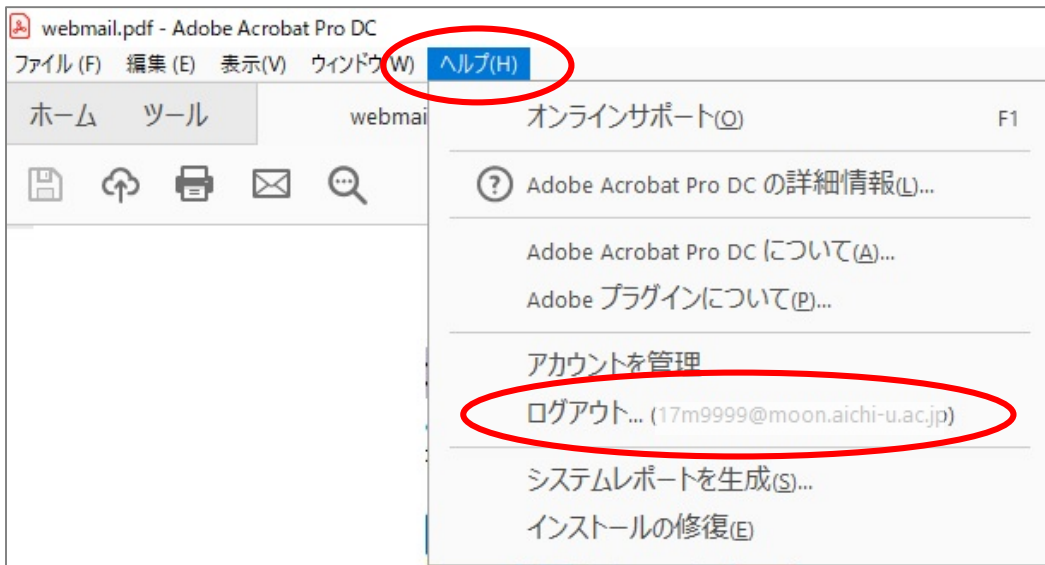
webmail.pdf - Adobe Acrobat Pro DC

ファイル (F) 編集 (E) 表示(V) ウィンドウ(W) ヘルプ(H)

ホーム ツール webmai

オンラインサポート(O) F1

Adobe Acrobat Pro DC の詳細情報(L)...

Adobe Acrobat Pro DC について(A)...

Adobe プラグインについて(P)...

アカウントを管理

ログアウト... (17m9999@moon.aichi-u.ac.jp)

システムレポートを生成(S)...

インストールの修復(E)